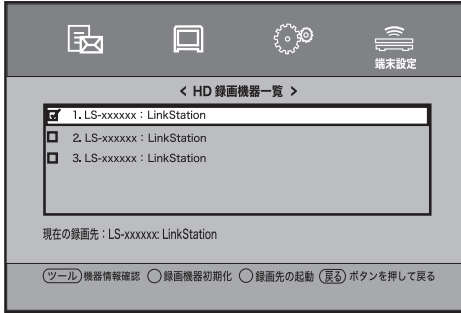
端末設定

< HD 録画機器一覧 >

1. LS-xxxxxx : LinkStation
2. LS-xxxxxx : LinkStation
3. LS-xxxxxx : LinkStation

現在の録画先 : LS-xxxxxx: LinkStation

ツール 機器情報確認 録画機器初期化 録画先の起動 戻る ボタンを押して戻る